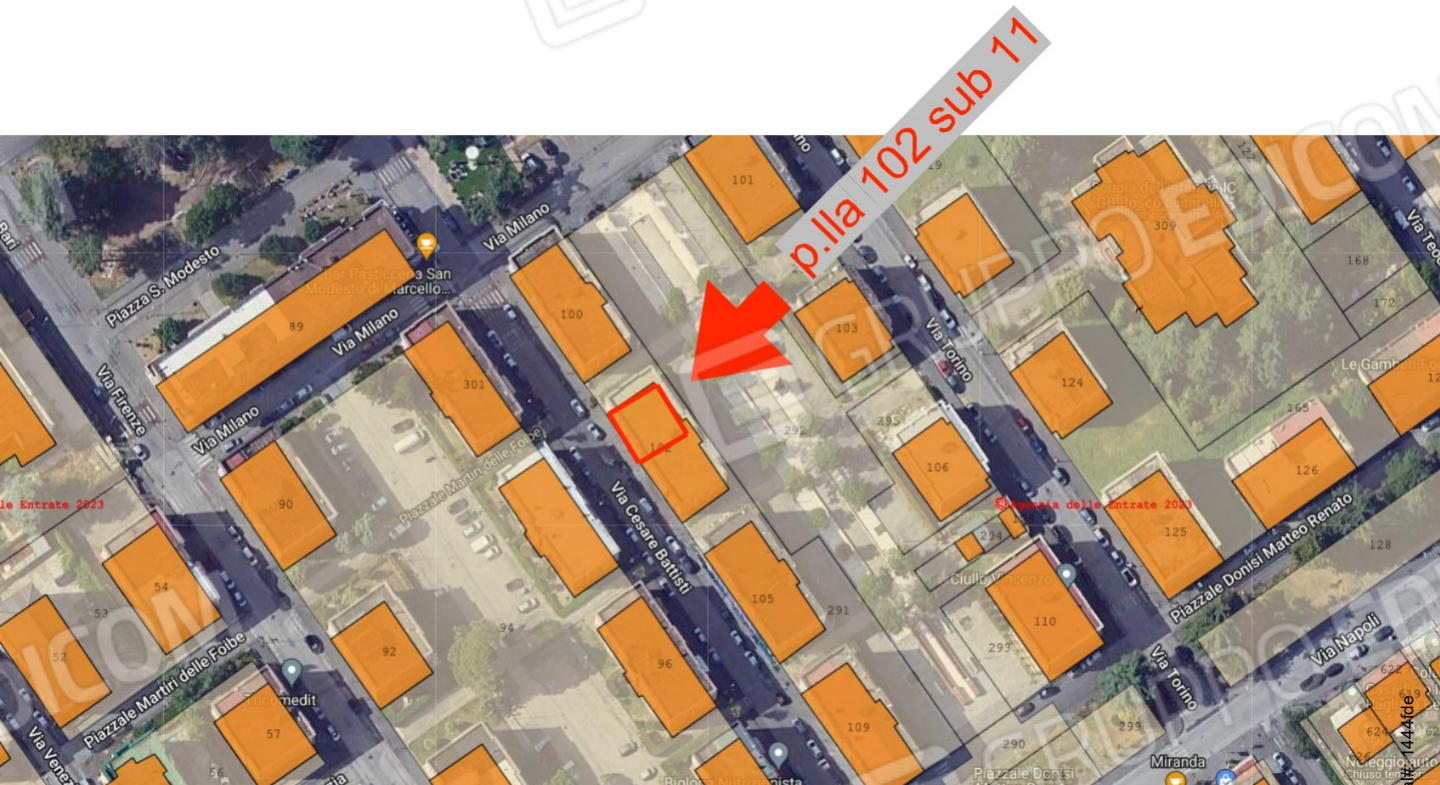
p.lla 102 sub 11

Piazza S. Modesto
Via Milano
Bar Pasticceria San Modesto di Marcello...
89
Via Milano
Via Milano
Via Firenze
Rari
101
100
301
103
Via Torino
309
168
172
124
Le Gamberi
12
Via Teo
127
29
Piazzale Martiri delle Foibe
102
292
295
106
165
126
90
le Entrate 2023
© Agenzia delle Entrate 2023
Via Cesare Battisti
294
Ciullo Vincenzo
125
Piazzale Donisi Matteo Renato
128
54
53
52
105
291
110
Via Torino
Via Napoli
94
92
96
293
Piazzale Martiri delle Foibe
Via Vene
Ecomedit
57
56
109
Biologa Nutrizionista
290
Piazzale Donisi
299
Miranda
Noleggio auto
Chiuso temp
622
619
624